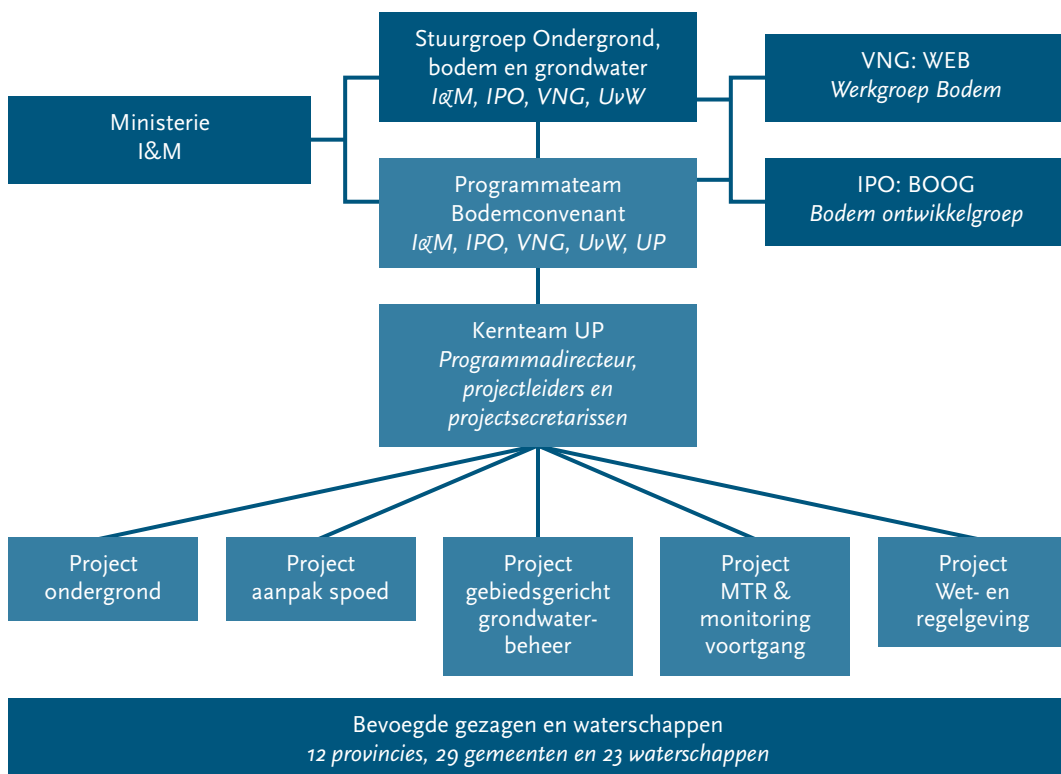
Stuurgroep Ondergrond, bodem en grondwater
I&M, IPO, VNG, UvW

Ministerie
I&M

VNG: WEB
Werkgroep Bodem

Programmateam Bodemconvenant
I&M, IPO, VNG, UvW, UP

IPO: BOOG
Bodem ontwikkelgroep

Kernteam UP
Programmadirecteur, projectleiders en projectsecretarissen

Project ondergrond

Project aanpak spoed

Project gebiedsgericht grondwaterbeheer

Project MTR & monitoring voortgang

Project Wet- en regelgeving

Bevoegde gezagen en waterschappen
12 provincies, 29 gemeenten en 23 waterschappen